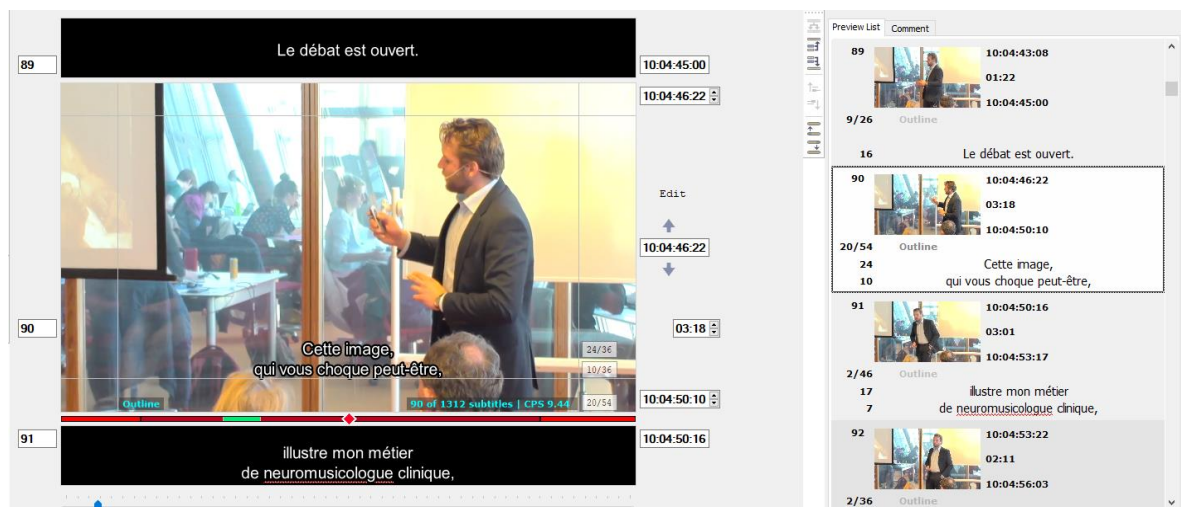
89

Le débat est ouvert.

10:04:45:00

10:04:46:22

Edit

10:04:46:22

90

03:18

Cette image,
qui vous choque peut-être,

24/36

10/36

Outline

90 of 1312 subtitles | CPS 9.44

20/54

10:04:50:10

91

illustre mon métier
de neuromusicologue clinique,

10:04:50:16

Preview List | Comment

89 10:04:43:08
01:22
10:04:45:00
9/26 Outline
16 Le débat est ouvert.

90 10:04:46:22
03:18
10:04:50:10
20/54 Outline
24 Cette image,
10 qui vous choque peut-être,

91 10:04:50:16
03:01
10:04:53:17
2/46 Outline
17 illustre mon métier
7 de neuromusicologue clinique,

92 10:04:53:22
02:11
10:04:56:03
2/36 Outline